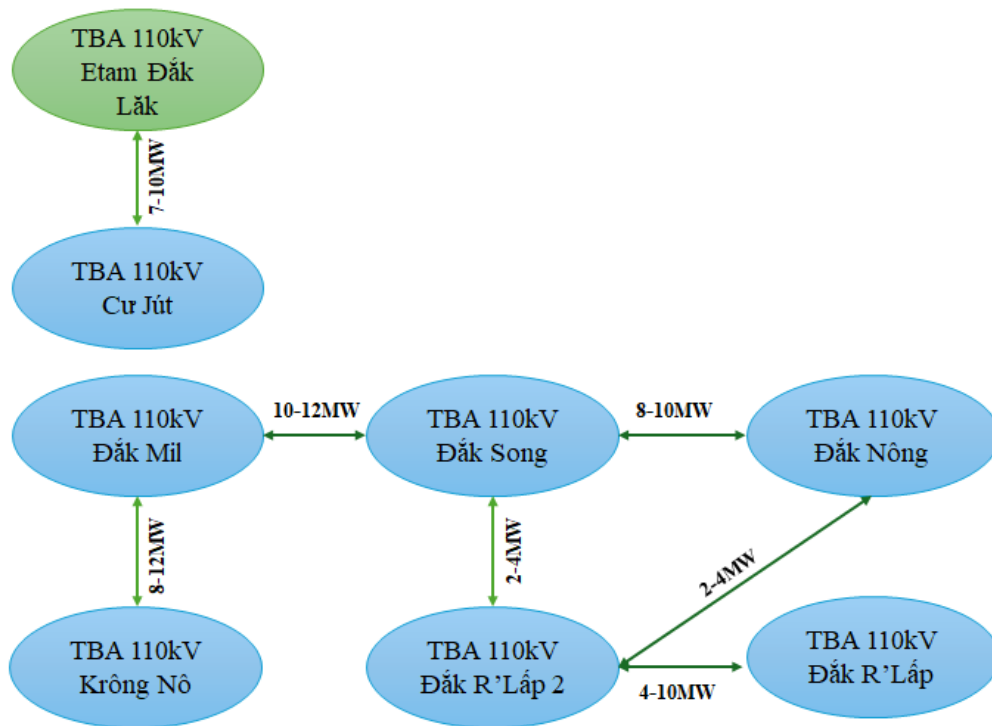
TBA 110kV
Etam Đắk Lăk

7-10MW

TBA 110kV
Cư Jút

TBA 110kV
Đắk Mil

10-12MW

TBA 110kV
Đắk Song

8-10MW

TBA 110kV
Đắk Nông

8-12MW

2-4MW

2-4MW

TBA 110kV
Krông Nô

TBA 110kV
Đắk R'Lấp 2

4-10MW

TBA 110kV
Đắk R'Lấp